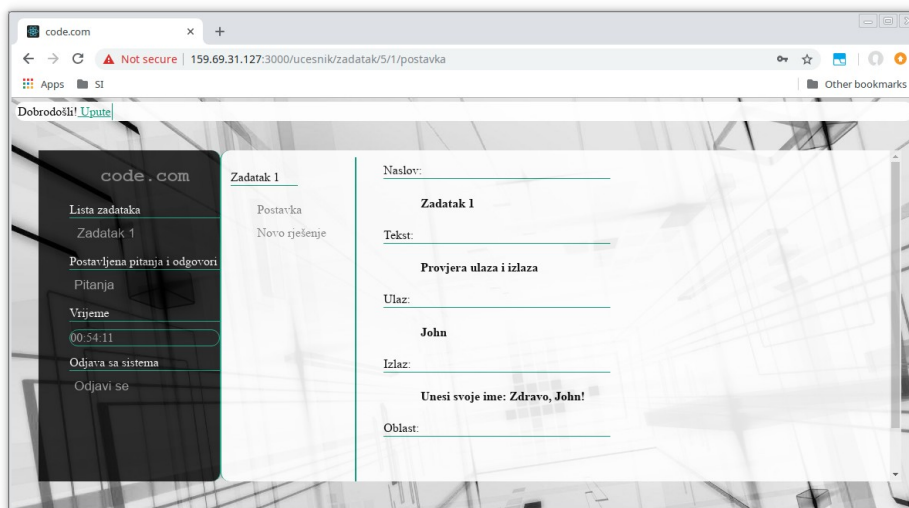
code.com

Not secure | 159.69.31.127:3000/ucesnik/zadatak/5/1/postavka

Apps SI

Other bookmarks

Dobrodošli! Upute

code.com

Lista zadataka

Zadatak 1

Postavljena pitanja i odgovori

Pitanja

Vrijeme

00:54:11

Odjava sa sistema

Odjavi se

Zadatak 1

Postavka

Novo rješenje

Naslov:

Zadatak 1

Tekst:

Provjera ulaza i izlaza

Ulaz:

John

Izlaz:

Unesi svoje ime: Zdravo, John!

Oblast: